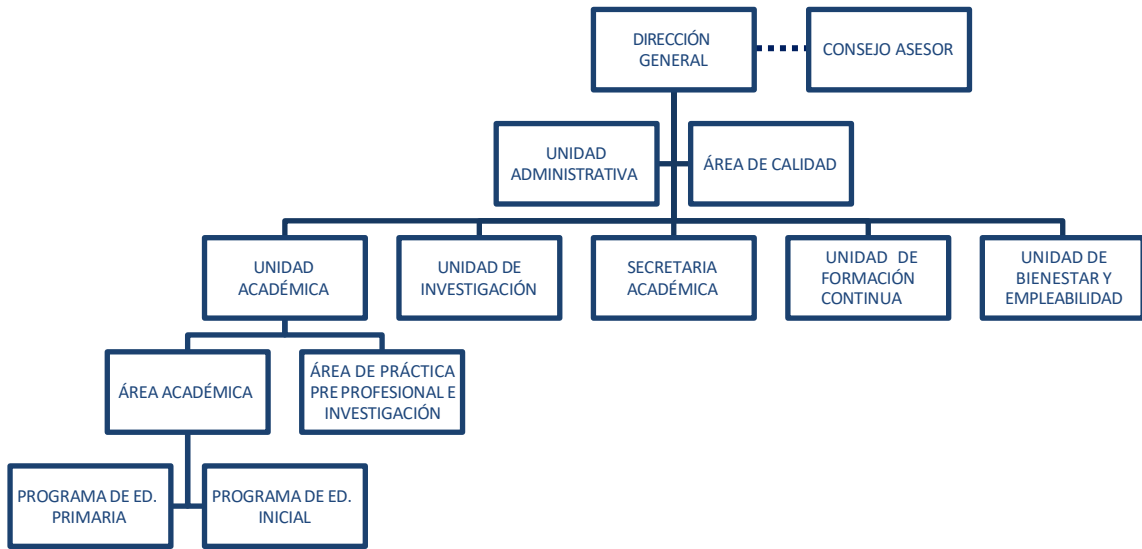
DIRECCIÓN GENERAL

CONSEJO ASESOR

UNIDAD ADMINISTRATIVA

ÁREA DE CALIDAD

UNIDAD ACADÉMICA

UNIDAD DE INVESTIGACIÓN

SECRETARIA ACADÉMICA

UNIDAD DE FORMACIÓN CONTINUA

UNIDAD DE BIENESTAR Y EMPLEABILIDAD

ÁREA ACADÉMICA

ÁREA DE PRÁCTICA PRE PROFESIONAL E INVESTIGACIÓN

PROGRAMA DE ED. PRIMARIA

PROGRAMA DE ED. INICIAL